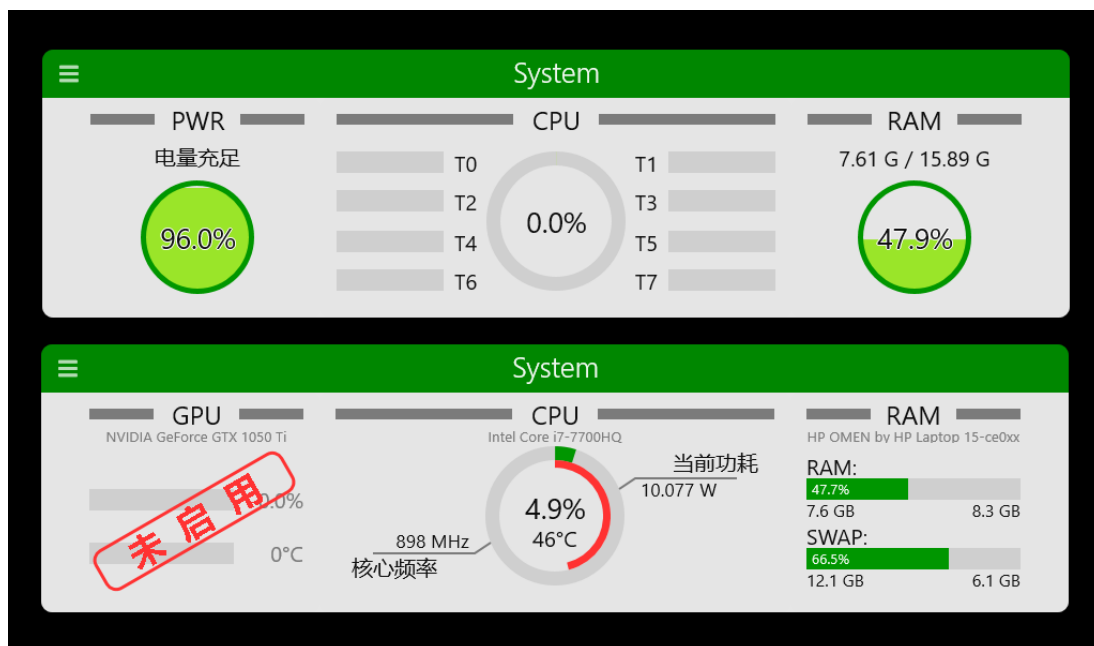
System

PWR

电量充足

96.0%

CPU

T0
T1
T2
T3
T4
T5
T6
T7

0.0%

RAM

7.61 G / 15.89 G

47.9%

System

GPU

NVIDIA GeForce GTX 1050 Ti

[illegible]0.0%

0°C

未启用

CPU

Intel Core i7-7700HQ

当前功耗

10.077 W

4.9%

46°C

898 MHz

核心频率

RAM

HP OMEN by HP Laptop 15-ce0xx

RAM:

47.7%

7.6 GB

8.3 GB

SWAP:

66.5%

12.1 GB

6.1 GB